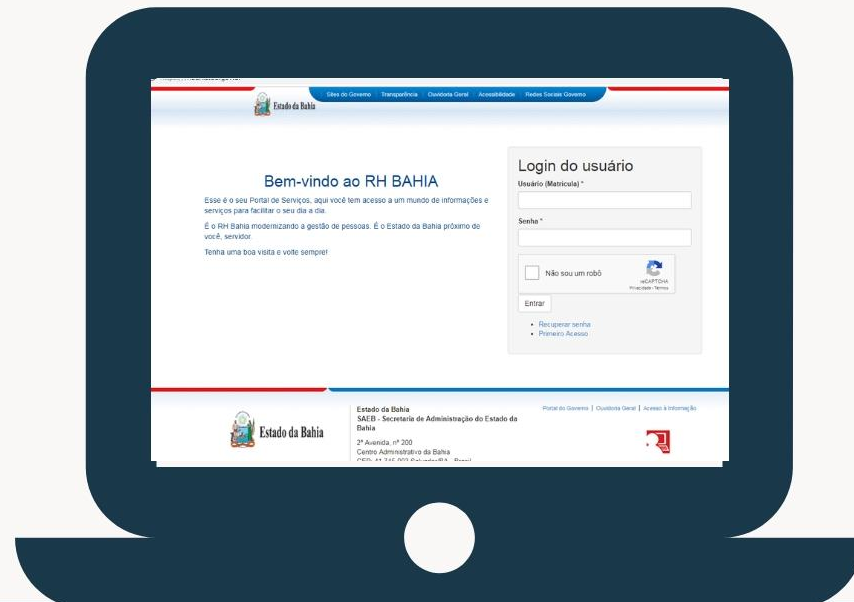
Sites do Governo | Transparência | Ouvidoria Geral | Acessibilidade | Redes Sociais Governo

Estado da Bahia

Bem-vindo ao RH BAHIA

Esse é o seu Portal de Serviços, aqui você tem acesso a um mundo de informações e serviços para facilitar o seu dia a dia.

É o RH Bahia modernizando a gestão de pessoas. É o Estado da Bahia próximo de você, servidor.

Tenha uma boa visita e volte sempre!

Login do usuário

Usuário (Matrícula) *

Senha *

Não sou um robô

reCAPTCHA
Privacidade - Termos

Entrar

• Recuperar senha
• Primeiro Acesso

Estado da Bahia

Estado da Bahia
SAEB - Secretaria de Administração do Estado da Bahia

2ª Avenida, nº 200
Centro Administrativo da Bahia
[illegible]

Portal do Governo | Ouvidoria Geral | Acesso à Informação